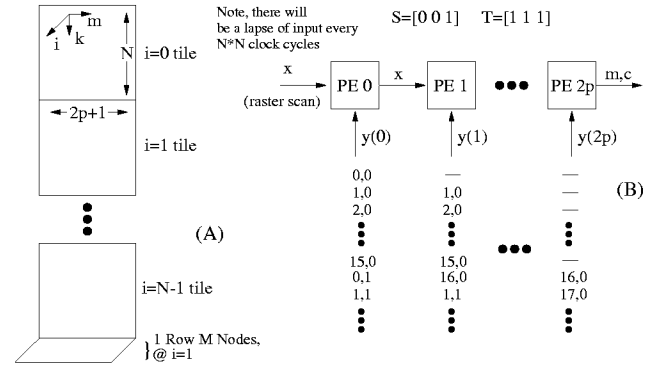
m
i
k
N
i=0 tile
2p+1
i=1 tile
(A)
i=N-1 tile
} 1 Row M Nodes, @ i=1

Note, there will be a lapse of input every N*N clock cycles

S=[0 0 1] T=[1 1 1]

x
(raster scan)
PE 0
x
PE 1
PE 2p
m,c
y(0)
y(1)
y(2p)
(B)

0,0
1,0
2,0
15,0
0,1
1,1

—
1,0
2,0
15,0
16,0
1,1

—
—
—
—
16,0
17,0